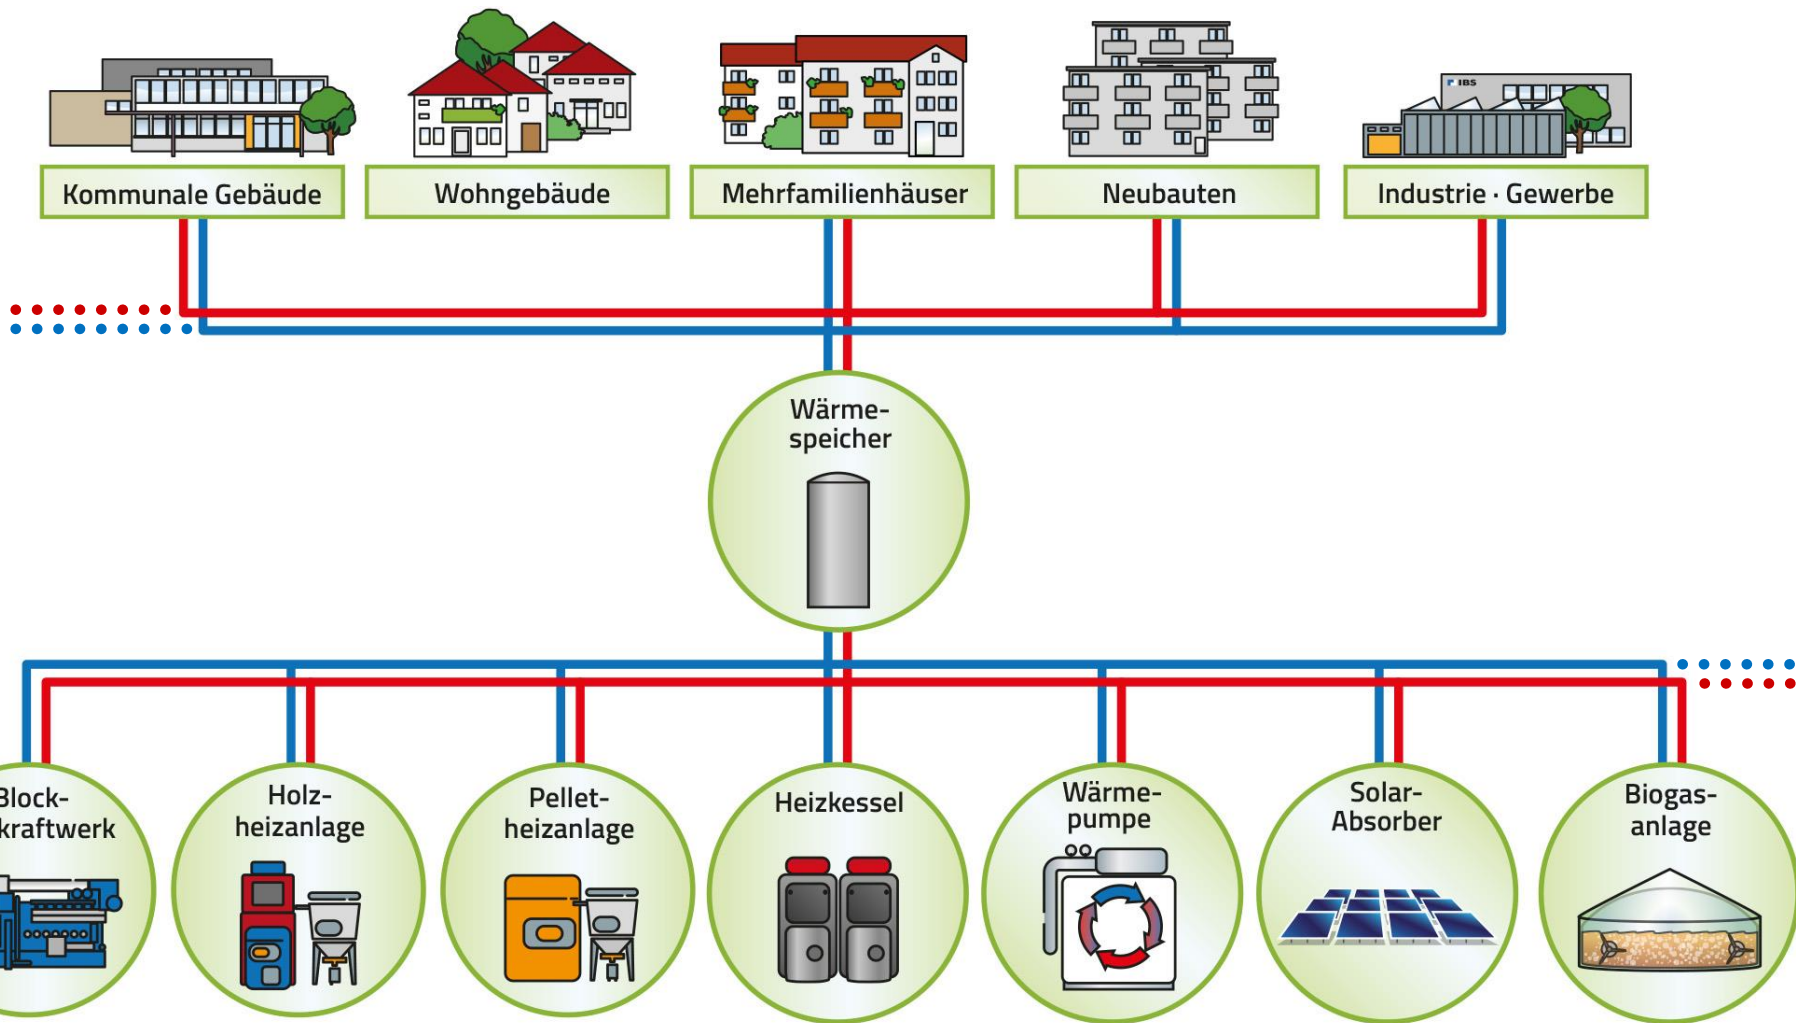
IBS

Kommunale Gebäude

Wohngebäude

Mehrfamilienhäuser

Neubauten

Industrie · Gewerbe

Wärmespeicher

Blockkraftwerk

Holzheizanlage

Pelletheizanlage

Heizkessel

Wärmepumpe

Solar-Absorber

Biogasanlage